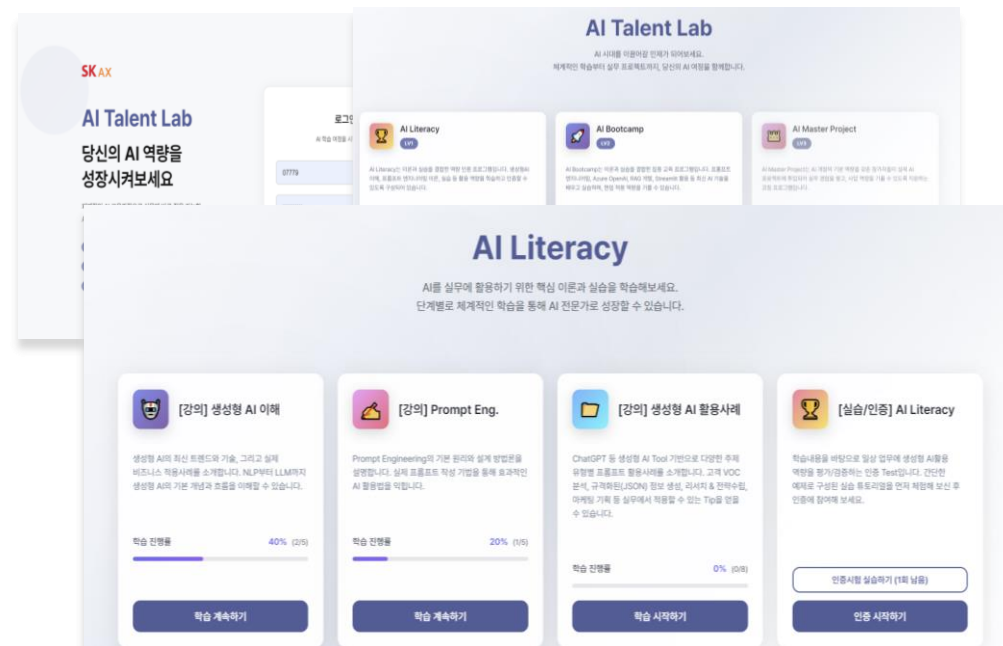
SK AX

AI Talent Lab

당신의 AI 역량을 성장시켜보세요

로그인

0779

AI Talent Lab

AI 시대를 이끌어갈 인재가 되어보세요.
체계적인 학습부터 실무 프로젝트까지, 당신의 AI 여정을 함께합니다.

AI Literacy
LV1

AI Bootcamp
LV2

AI Master Project
LV3

AI Literacy

AI를 실무에 활용하기 위한 핵심 이론과 실습을 학습해보세요.
단계별로 체계적인 학습을 통해 AI 전문가로 성장할 수 있습니다.

[강의] 생성형 AI 이해

생성형 AI의 최신 트렌드와 기술, 그리고 실제 비즈니스 적용사례를 소개합니다. NLP부터 LLM까지 생성형 AI의 기본 개념과 흐름을 이해할 수 있습니다.

학습 진행률 40% (2/5)

학습 계속하기

[강의] Prompt Eng.

Prompt Engineering의 기본 원리와 설계 방법론을 설명합니다. 실제 프롬프트 작성 기법을 통해 효과적인 AI 활용법을 익힙니다.

학습 진행률 20% (1/5)

학습 계속하기

[강의] 생성형 AI 활용사례

ChatGPT 등 생성형 AI Tool 기반으로 다양한 주제 유형별 프롬프트 활용사례를 소개합니다. 고객 VOC 분석, 규격화된(JSON) 정보 생성, 리서치 & 전략수립, 마케팅 기획 등 실무에서 적용할 수 있는 Tip을 얻을 수 있습니다.

학습 진행률 0% (0/8)

학습 시작하기

[실습/인증] AI Literacy

학습내용을 바탕으로 일상 업무에 생성형 AI활용 역량을 평가/검증하는 인증 Test입니다. 간단한 예제로 구성된 실습 튜토리얼을 먼저 체험해 보신 후 인증에 참여해 보세요.

인증시험 실습하기 (1회 남음)

인증 시작하기